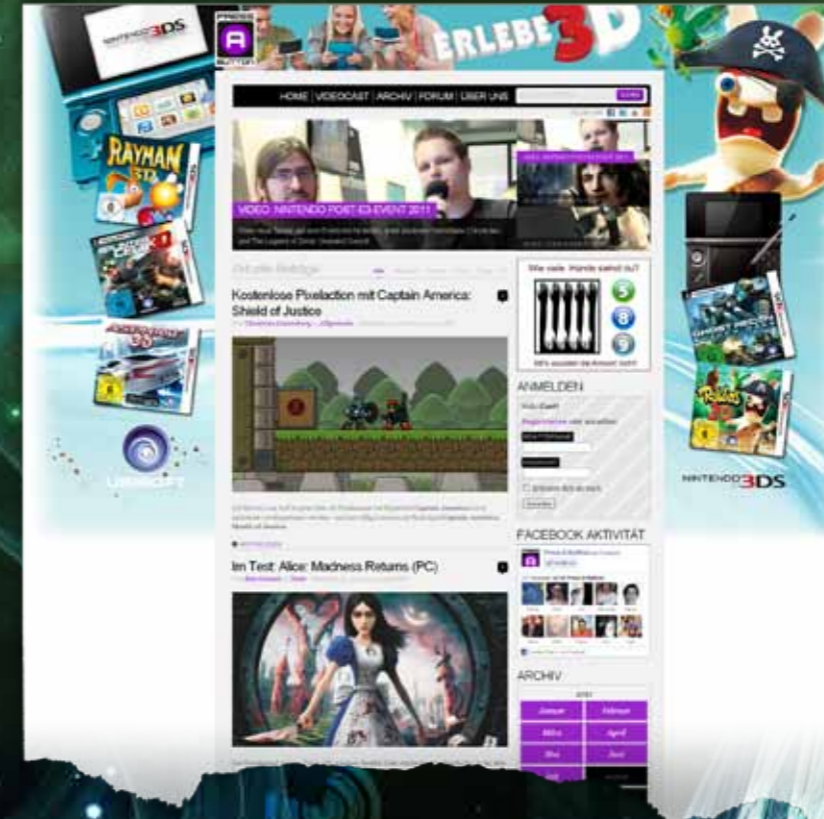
NINTENDO 3DS

PRESS A BUTTON

ERLEBE 3D

HOME | VIDEOCAST | ARCHIV | FORUM | ÜBER UNS

Suche

VIDEO: NINTENDO POST-E3-EVENT 2011

RAYMAN 3D

Aktuelle Beiträge

Kostenlose Pixelaction mit Captain America: Shield of Justice

Wie viele Hände siehst du?

5

8

9

ANMELDEN

FACEBOOK AKTIVITÄT

Im Test: Alice: Madness Returns (PC)

ARCHIV

Januar

Februar

März

April

Mai

Juni

UBISOFT

NINTENDO 3DS